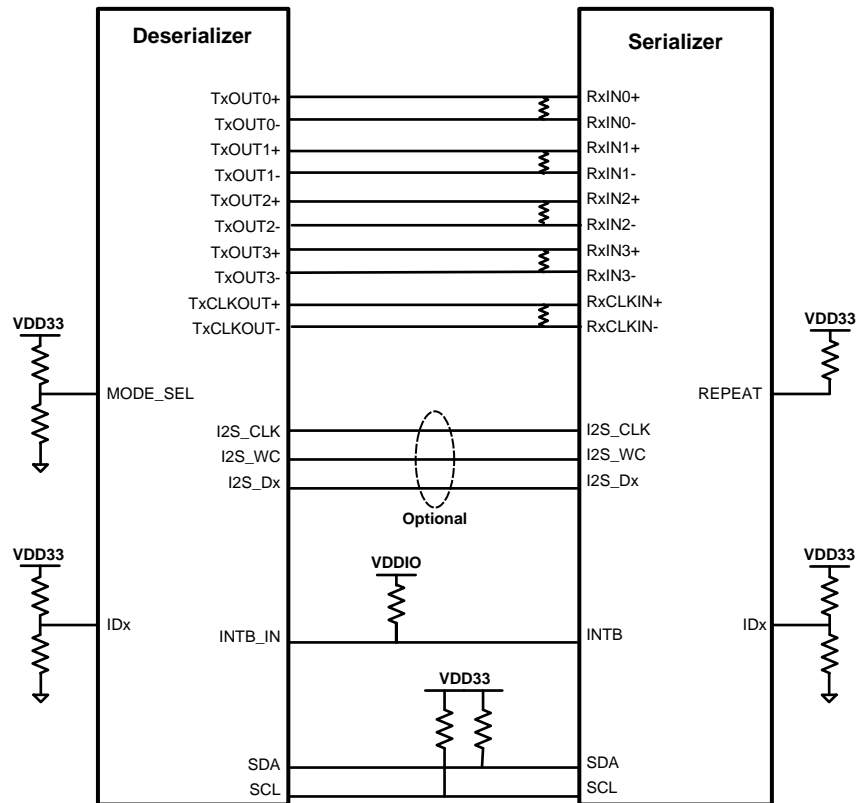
Deserializer

Serializer

TxOUT0+
TxOUT0-
TxOUT1+
TxOUT1-
TxOUT2+
TxOUT2-
TxOUT3+
TxOUT3-
TxCLKOUT+
TxCLKOUT-

RxIN0+
RxIN0-
RxIN1+
RxIN1-
RxIN2+
RxIN2-
RxIN3+
RxIN3-
RxCLKIN+
RxCLKIN-

VDD33
MODE_SEL

VDD33
REPEAT

I2S_CLK
I2S_WC
I2S_Dx

I2S_CLK
I2S_WC
I2S_Dx

Optional

VDD33
IDx

VDDIO

VDD33
IDx

INTB_IN
INTB

VDD33

SDA
SCL

SDA
SCL